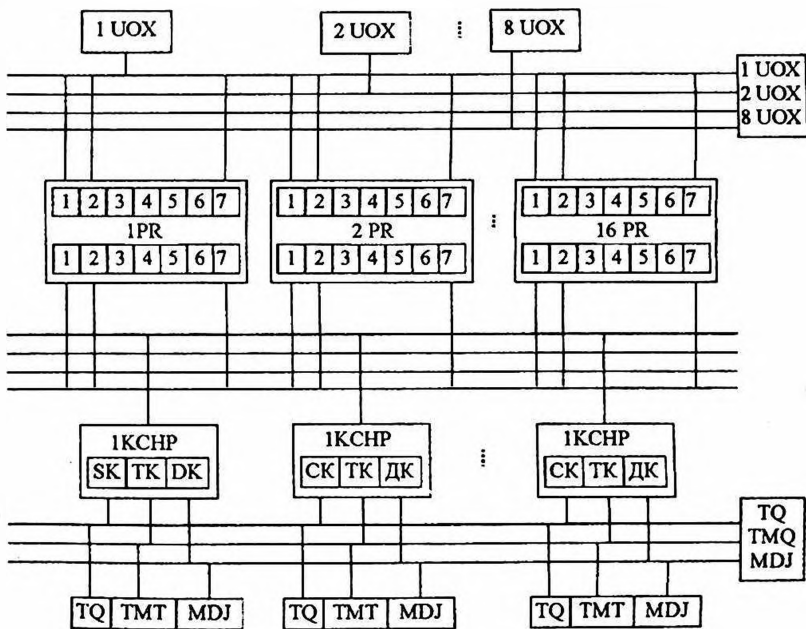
1 UOX

2 UOX

⋮

8 UOX

1 UOX
2 UOX
8 UOX

1 2 3 4 5 6 7
1PR
1 2 3 4 5 6 7

1 2 3 4 5 6 7
2 PR
1 2 3 4 5 6 7

⋮

1 2 3 4 5 6 7
16 PR
1 2 3 4 5 6 7

1KCHP
SK TK DK

1KCHP
CK TK ДК

⋮

1KCHP
CK TK ДК

TQ
TMQ
MDJ

TQ TMT MDJ

TQ TMT MDJ

TQ TMT MDJ